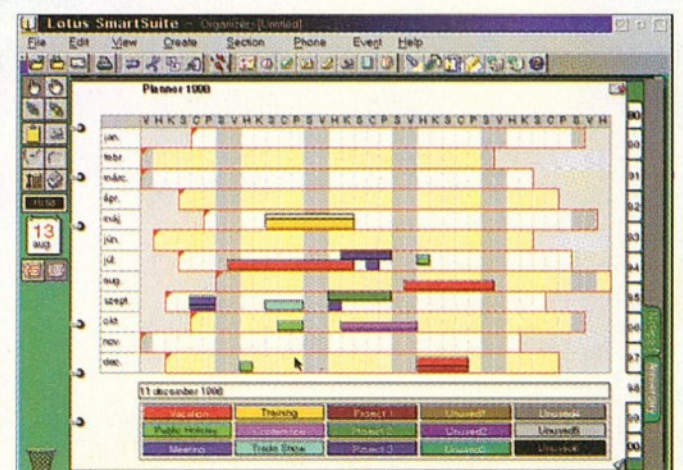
Lotus SmartSuite - Organizer [Untitled]

File Edit View Create Section Phone Event Help

Planner 1998

V H K S C P S V H K S C P S V H K S C P S V H K S C P S V H K S C P S V H

jan.
febr.
márc.
ápr.
máj.
jún.
júl.
aug.
szept.
okt.
nov.
dec.

13
aug.

11 december 1998

| Vacation | Training | Project 1 | Unused7 | Unused |
|---|---|---|---|---|
| Public Holiday | Conference | Project 2 | Unused2 | Unused8 |
| Meeting | Trade Show | Project 3 | Unused3 | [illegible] |

90
91
92
93
94
95
96
97
98
99
00